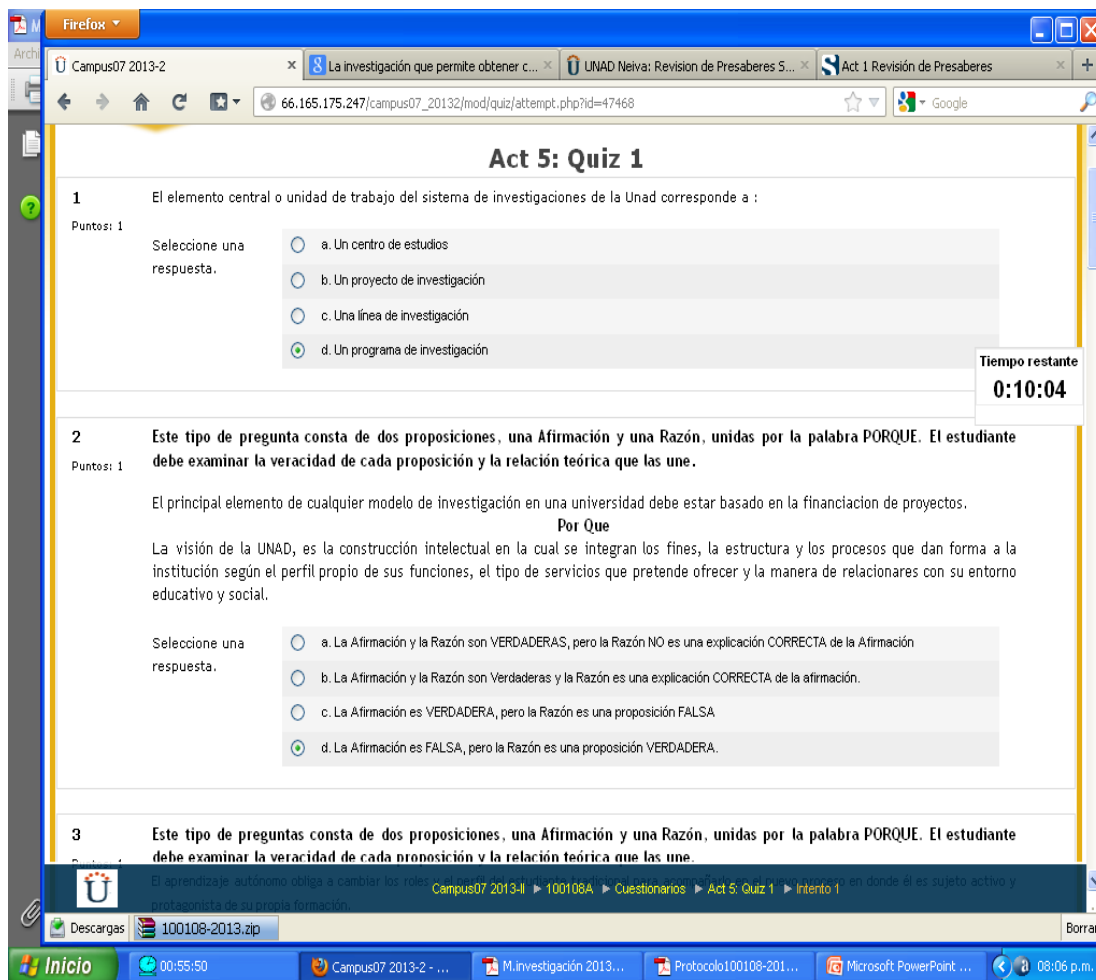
Firefox

Campus07 2013-2 | La investigación que permite obtener c... | UNAD Neiva: Revision de Presaberes S... | Act 1 Revisión de Presaberes

66.165.175.247/campus07_20132/mod/quiz/attempt.php?id=47468

Google

Act 5: Quiz 1

1
Puntos: 1

El elemento central o unidad de trabajo del sistema de investigaciones de la Unad corresponde a :

Seleccione una respuesta.

a. Un centro de estudios
b. Un proyecto de investigación
c. Una línea de investigación
d. Un programa de investigación

Tiempo restante
0:10:04

2
Puntos: 1

Este tipo de pregunta consta de dos proposiciones, una Afirmación y una Razón, unidas por la palabra PORQUE. El estudiante debe examinar la veracidad de cada proposición y la relación teórica que las une.

El principal elemento de cualquier modelo de investigación en una universidad debe estar basado en la financiacion de proyectos.

Por Que

La visión de la UNAD, es la construcción intelectual en la cual se integran los fines, la estructura y los procesos que dan forma a la institución según el perfil propio de sus funciones, el tipo de servicios que pretende ofrecer y la manera de relacionares con su entorno educativo y social.

Seleccione una respuesta.

a. La Afirmación y la Razón son VERDADERAS, pero la Razón NO es una explicación CORRECTA de la Afirmación
b. La Afirmación y la Razón son Verdaderas y la Razón es una explicación CORRECTA de la afirmación.
c. La Afirmación es VERDADERA, pero la Razón es una proposición FALSA
d. La Afirmación es FALSA, pero la Razón es una proposición VERDADERA.

3

Este tipo de preguntas consta de dos proposiciones, una Afirmación y una Razón, unidas por la palabra PORQUE. El estudiante debe examinar la veracidad de cada proposición y la relación teórica que las une.

El aprendizaje autónomo obliga a cambiar los roles y el perfil del estudiante tradicional para acompañarlo en el nuevo proceso en donde él es sujeto activo y protagonista de su propia formación.

Campus07 2013-II ► 100108A ► Cuestionarios ► Act 5: Quiz 1 ► Intento 1

Descargas | 100108-2013.zip | Borrar

Inicio | 00:55:50 | Campus07 2013-2 - ... | M.investigación 2013... | Protocolo100108-201... | Microsoft PowerPoint ... | 08:06 p.m.